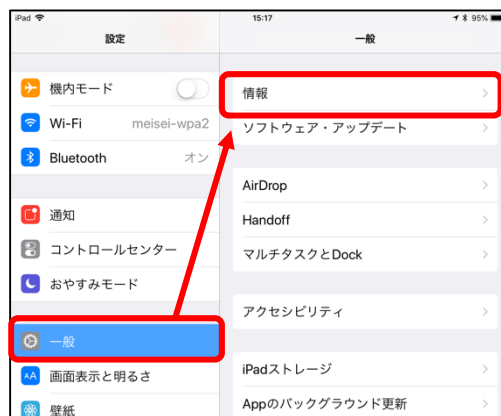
iPad
15:17
95%
設定
一般
機内モード
Wi-Fi
meisei-wpa2
Bluetooth
オン
通知
コントロールセンター
おやすみモード
一般
画面表示と明るさ
壁紙
情報
ソフトウェア・アップデート
AirDrop
Handoff
マルチタスクとDock
アクセシビリティ
iPadストレージ
Appのバックグラウンド更新